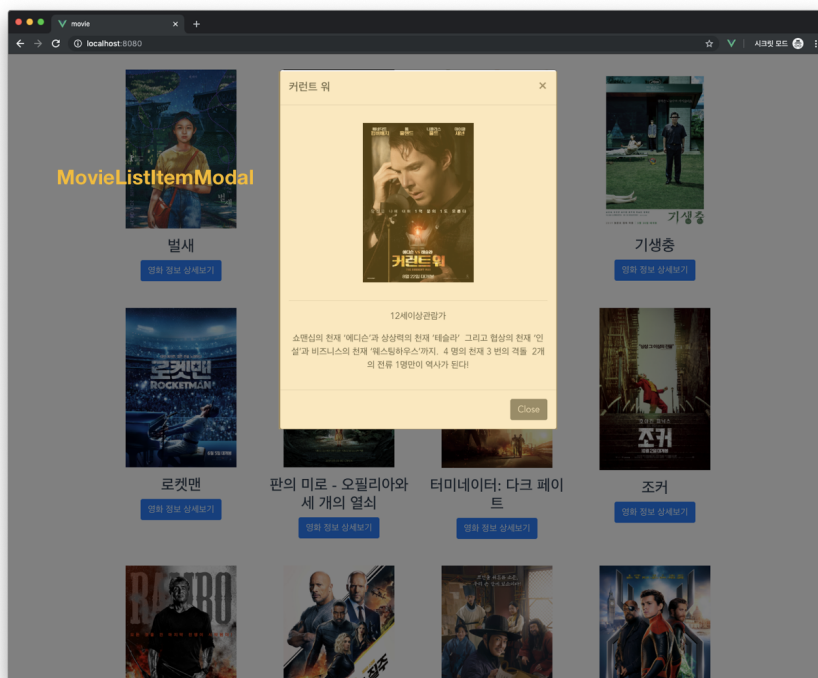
movie
localhost:8080
시크릿 모드

MovieListItemModal

벌새
영화 정보 상세보기

커런트 워

12세이상관람가

쇼맨십의 천재 '에디슨'과 상상력의 천재 '테슬라' 그리고 협상의 천재 '인설'과 비즈니스의 천재 '웨스팅하우스'까지. 4 명의 천재 3 번의 격돌 2개의 전류 1명만이 역사가 된다!

Close

기생충
영화 정보 상세보기

로켓맨
영화 정보 상세보기

판의 미로 - 오필리아와 세 개의 열쇠
영화 정보 상세보기

터미네이터: 다크 페이트
영화 정보 상세보기

조커
영화 정보 상세보기